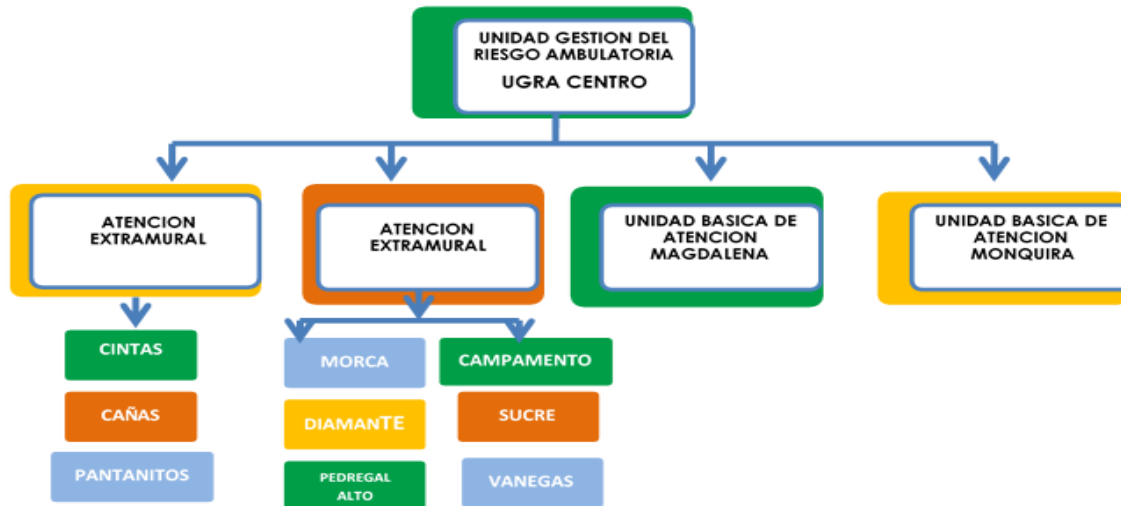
UNIDAD GESTION DEL RIESGO AMBULATORIA
UGRA CENTRO

ATENCION EXTRAMURAL

ATENCION EXTRAMURAL

UNIDAD BASICA DE ATENCION MAGDALENA

UNIDAD BASICA DE ATENCION MONQUIRA

CINTAS

CAÑAS

PANTANITOS

MORCA

DIAMANTE

PEDREGAL ALTO

CAMPAMENTO

SUCRE

VANEGAS